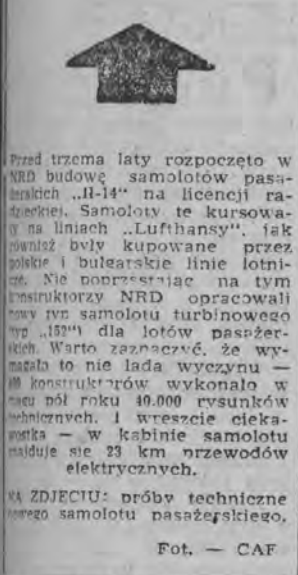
Przed trzema laty rozpoczęto w NRD budowę samolotów pasażerskich „Ił-14" na licencji radzieckiej. Samoloty te kursowały na liniach „Lufthansy", jak również były kupowane przez polskie i bułgarskie linie lotnicze. Nie poprzestając na tym konstruktorzy NRD opracowali nowy typ samolotu turbinowego typ „152") dla lotów pasażerskich. Warto zaznaczyć, że wymagało to nie lada wyczynu — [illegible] konstruktorów wykonało w ciągu pół roku 40.000 rysunków technicznych. I wreszcie ciekawostka — w kabinie samolotu znajduje się 23 km przewodów elektrycznych.

NA ZDJĘCIU: próby techniczne nowego samolotu pasażerskiego.

Fot. — CAF